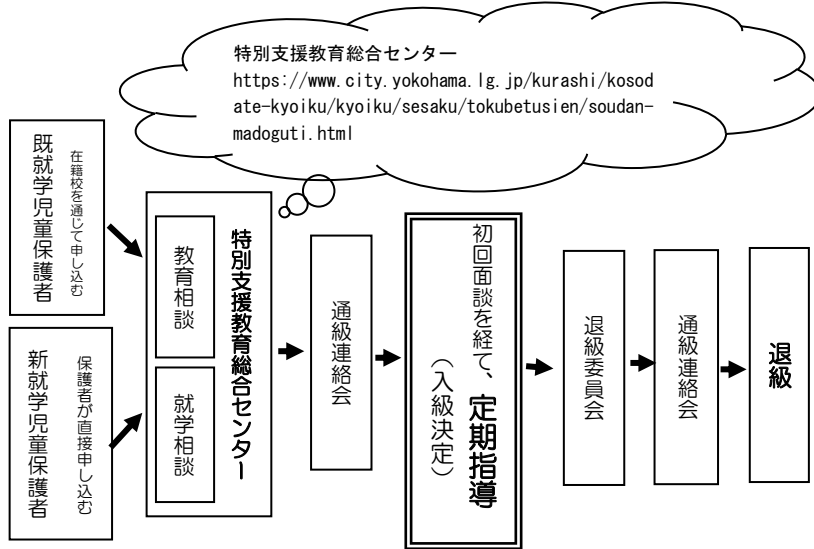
特別支援教育総合センター
https://www.city.yokohama.lg.jp/kurashi/kosodate-kyoiku/kyoiku/sesaku/tokubetusien/soudan-madoguti.html

既就学児童保護者

在籍校を通じて申し込む

新就学児童保護者

保護者が直接申し込む

教育相談

就学相談

特別支援教育総合センター

通級連絡会

初回面談を経て、定期指導

（入級決定）

退級委員会

通級連絡会

退級